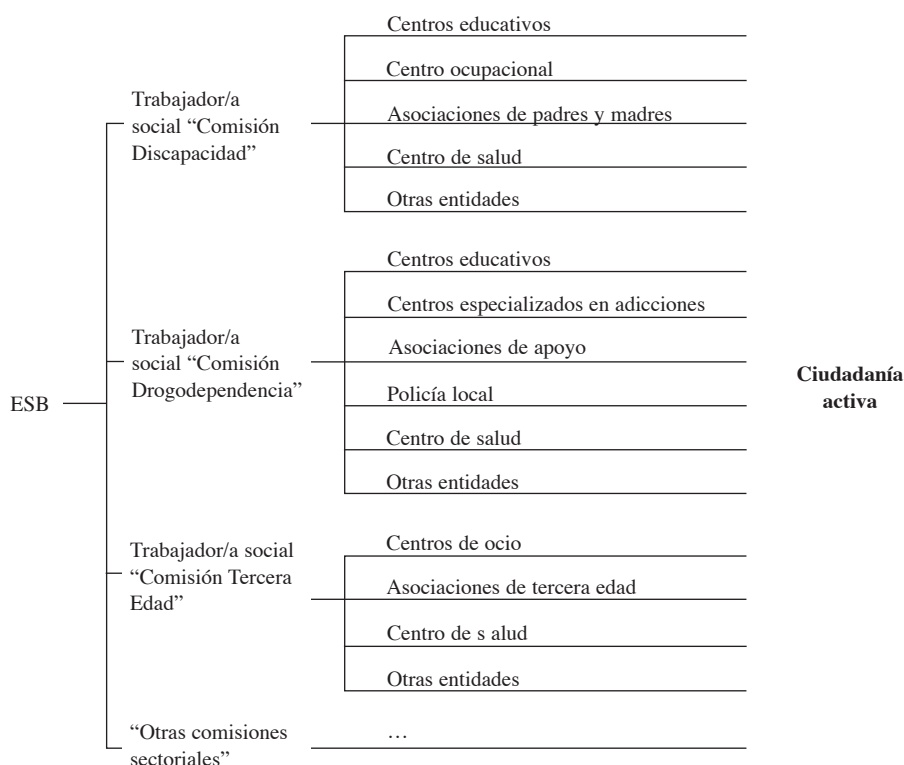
ESB

Trabajador/a social "Comisión Discapacidad"

Centros educativos

Centro ocupacional

Asociaciones de padres y madres

Centro de salud

Otras entidades

Trabajador/a social "Comisión Drogodependencia"

Centros educativos

Centros especializados en adicciones

Asociaciones de apoyo

Policía local

Centro de salud

Otras entidades

Trabajador/a social "Comisión Tercera Edad"

Centros de ocio

Asociaciones de tercera edad

Centro de s alud

Otras entidades

"Otras comisiones sectoriales"

…

**Ciudadanía activa**